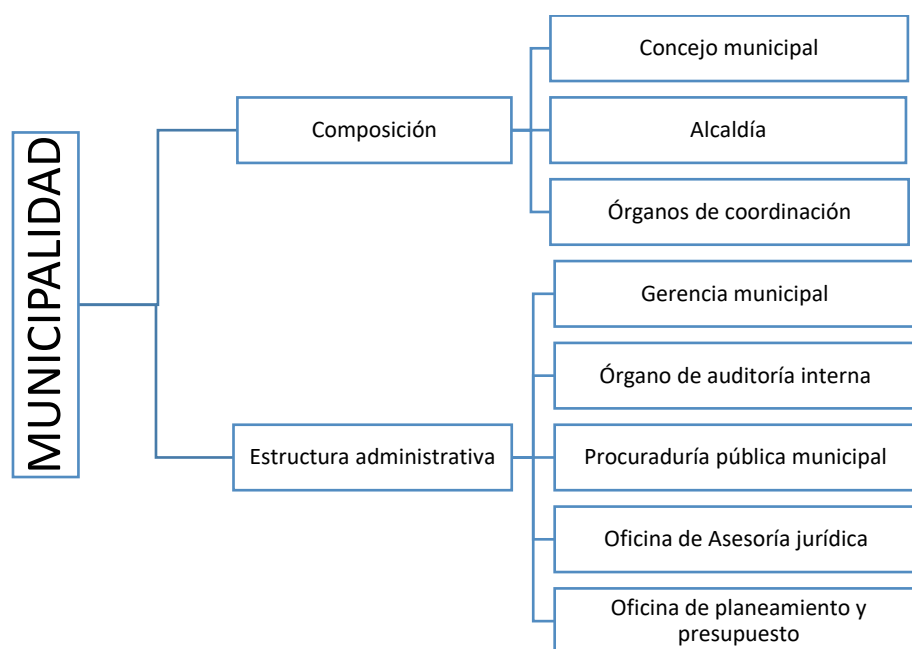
MUNICIPALIDAD

Composición

Concejo municipal

Alcaldía

Órganos de coordinación

Estructura administrativa

Gerencia municipal

Órgano de auditoría interna

Procuraduría pública municipal

Oficina de Asesoría jurídica

Oficina de planeamiento y presupuesto